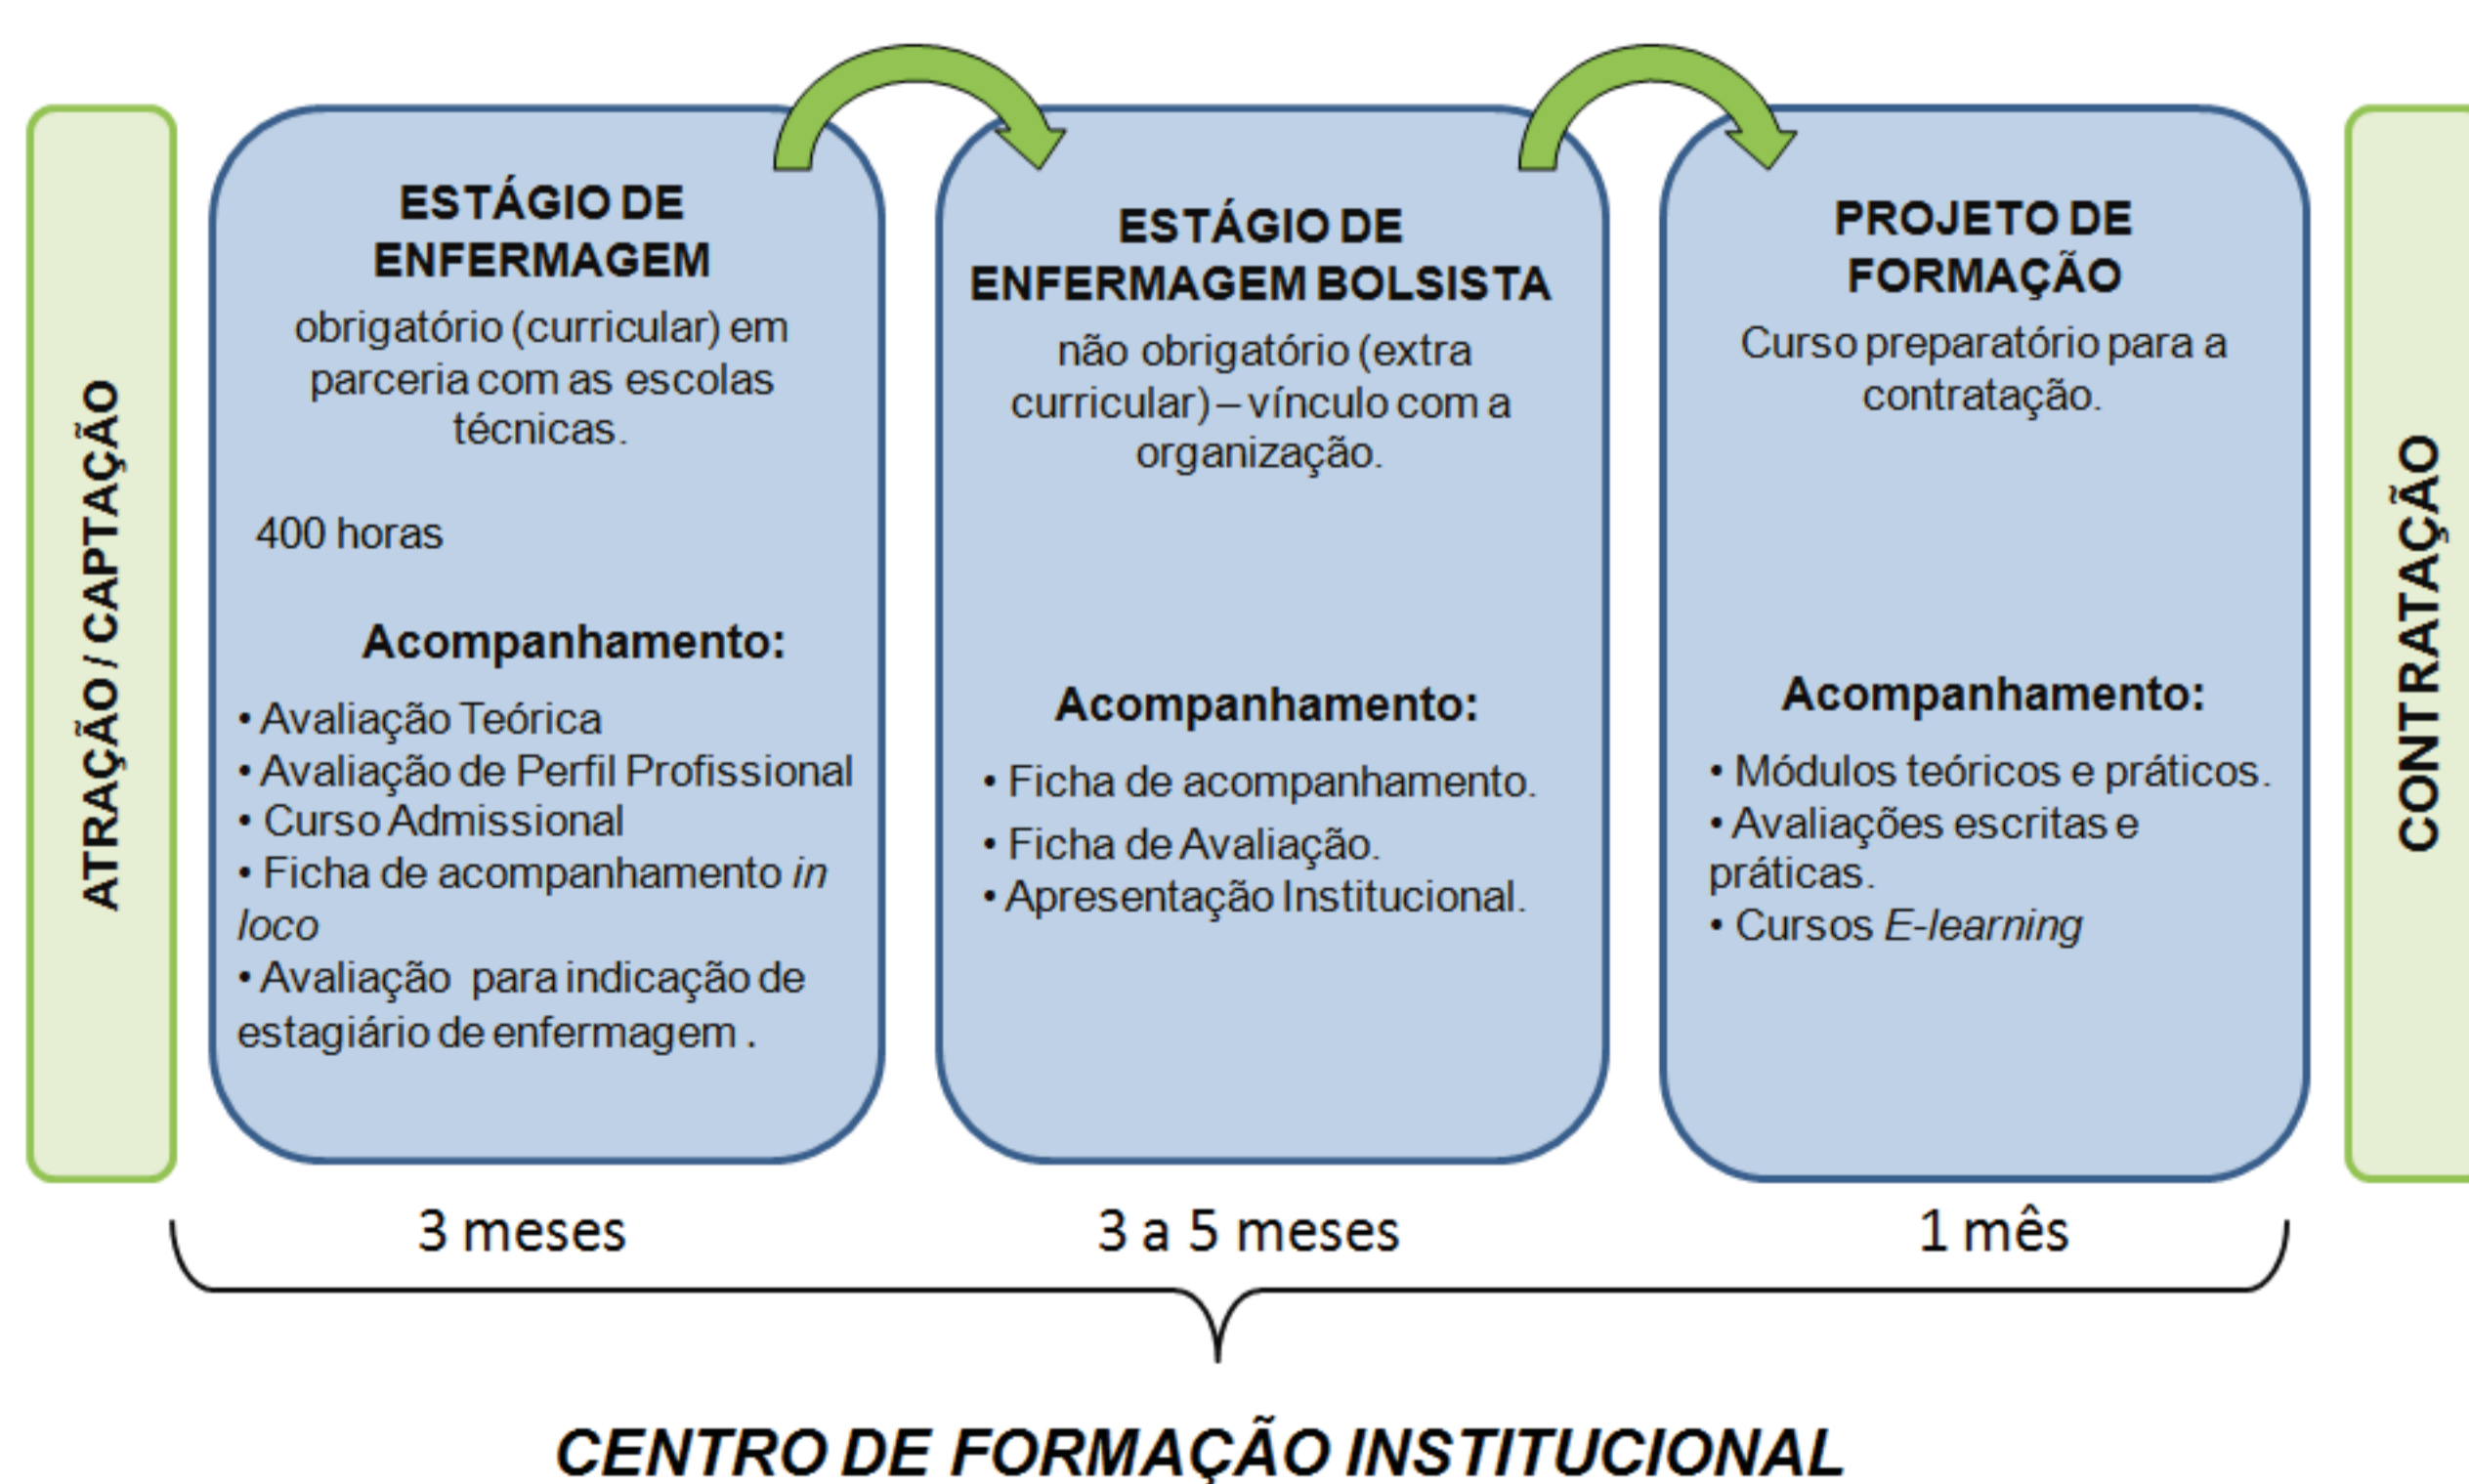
ATRAÇÃO / CAPTAÇÃO

ESTÁGIO DE ENFERMAGEM
obrigatório (curricular) em parceria com as escolas técnicas.

400 horas

Acompanhamento:
• Avaliação Teórica
• Avaliação de Perfil Profissional
• Curso Admissional
• Ficha de acompanhamento *in loco*
• Avaliação para indicação de estagiário de enfermagem .

ESTÁGIO DE ENFERMAGEM BOLSISTA
não obrigatório (extra curricular) – vínculo com a organização.

Acompanhamento:
• Ficha de acompanhamento.
• Ficha de Avaliação.
• Apresentação Institucional.

PROJETO DE FORMAÇÃO
Curso preparatório para a contratação.

Acompanhamento:
• Módulos teóricos e práticos.
• Avaliações escritas e práticas.
• Cursos *E-learning*

CONTRATAÇÃO

3 meses

3 a 5 meses

1 mês

CENTRO DE FORMAÇÃO INSTITUCIONAL